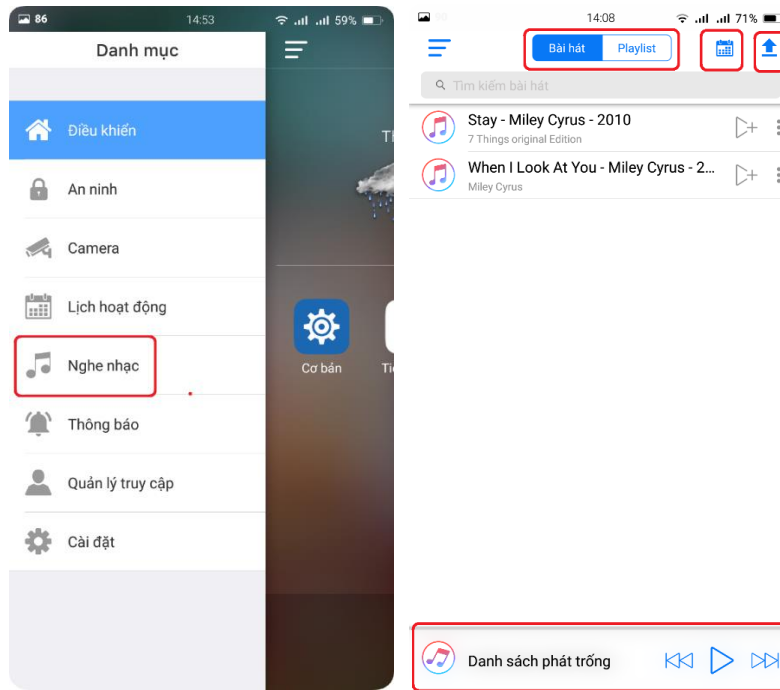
86 14:53 59%

Danh mục

Điều khiển

An ninh

Camera

Lịch hoạt động

Nghe nhạc

Thông báo

Quản lý truy cập

Cài đặt

Th

Cơ bản

Ti

14:08 71%

Bài hát

Playlist

Tìm kiếm bài hát

Stay - Miley Cyrus - 2010

7 Things original Edition

When I Look At You - Miley Cyrus - 2...

Miley Cyrus

Danh sách phát trống